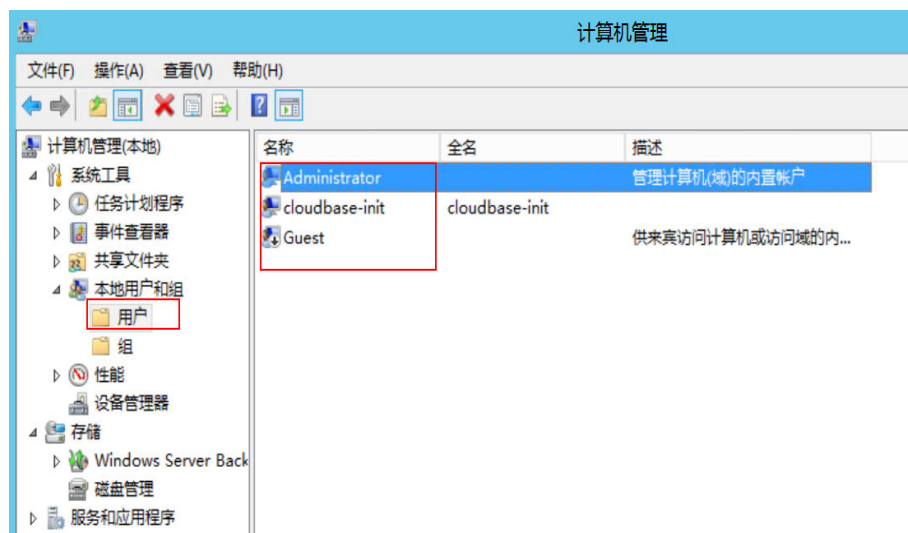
计算机管理

文件(F) 操作(A) 查看(V) 帮助(H)

计算机管理(本地)
系统工具
任务计划程序
事件查看器
共享文件夹
本地用户和组
用户
组
性能
设备管理器
存储
Windows Server Back
磁盘管理
服务和应用程序

| 名称 | 全名 | 描述 |
|---|---|---|
| Administrator | | 管理计算机(域)的内置帐户 |
| cloudbase-init | cloudbase-init | |
| Guest | | 供来宾访问计算机或访问域的内... |